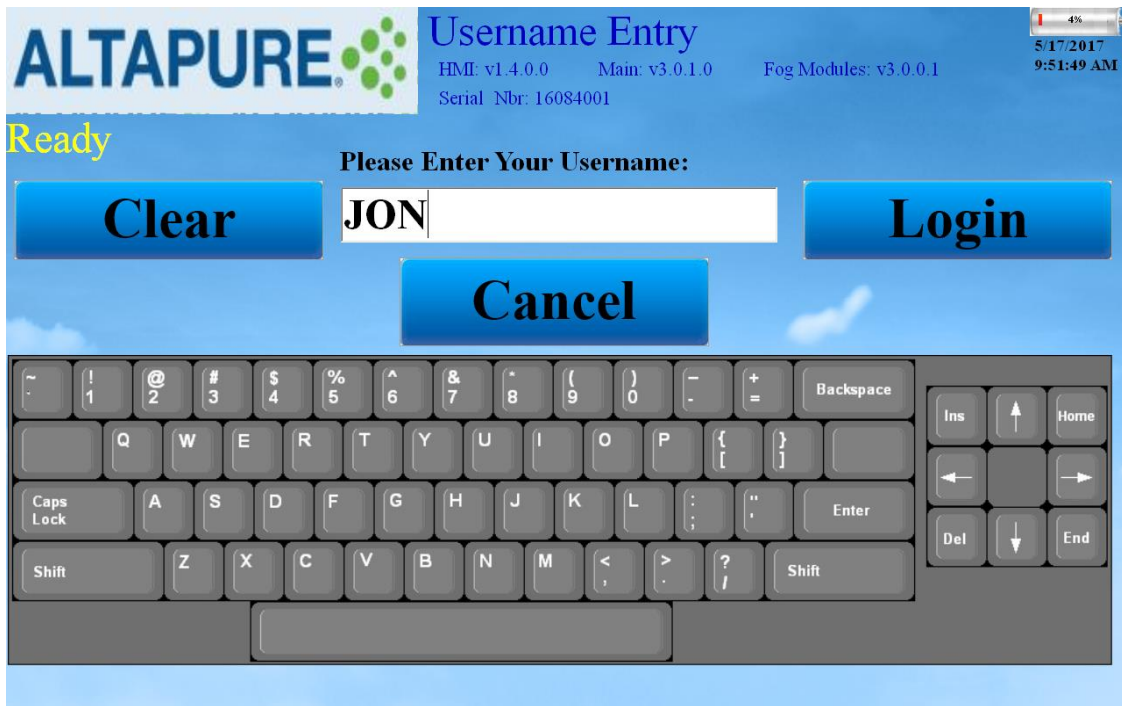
ALTAPURE

Username Entry

HMI: v1.4.0.0 Main: v3.0.1.0 Fog Modules: v3.0.0.1

Serial Nbr: 16084001

4%

5/17/2017
9:51:49 AM

Ready

Please Enter Your Username:

Clear

JON

Login

Cancel

~ \` ! 1 @ 2 # 3 $ 4 % 5 ^ 6 & 7 * 8 ( 9 ) 0 _ - + = Backspace

Q W E R T Y U I O P { [ } ]

Caps Lock A S D F G H J K L : ; " ' Enter

Shift Z X C V B N M < , > . ? / Shift

Ins ↑ Home

← →

Del ↓ End